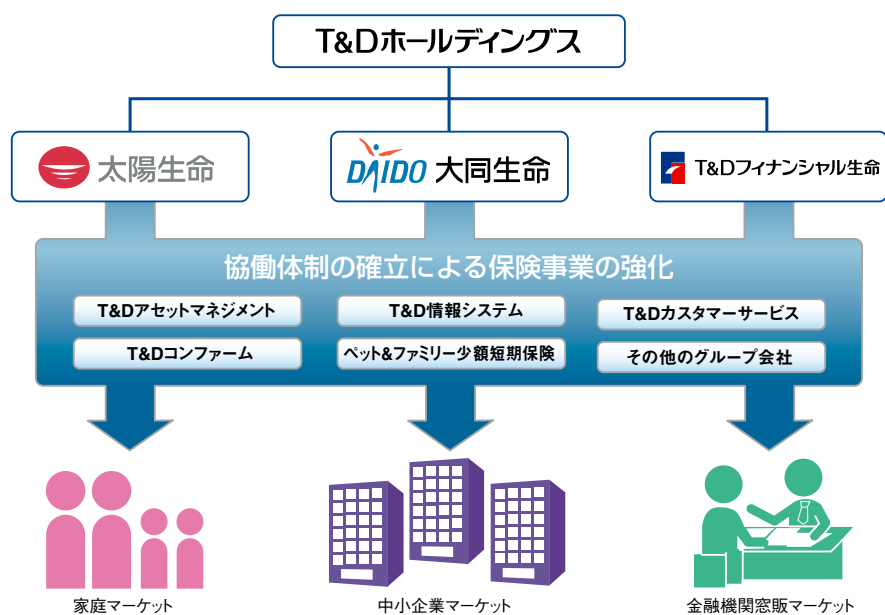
T&Dホールディングス

太陽生命

DAIDO 大同生命

T&Dフィナンシャル生命

協働体制の確立による保険事業の強化

T&Dアセットマネジメント

T&D情報システム

T&Dカスタマーサービス

T&Dコンファーム

ペット&ファミリー少額短期保険

その他のグループ会社

家庭マーケット

中小企業マーケット

金融機関窓販マーケット